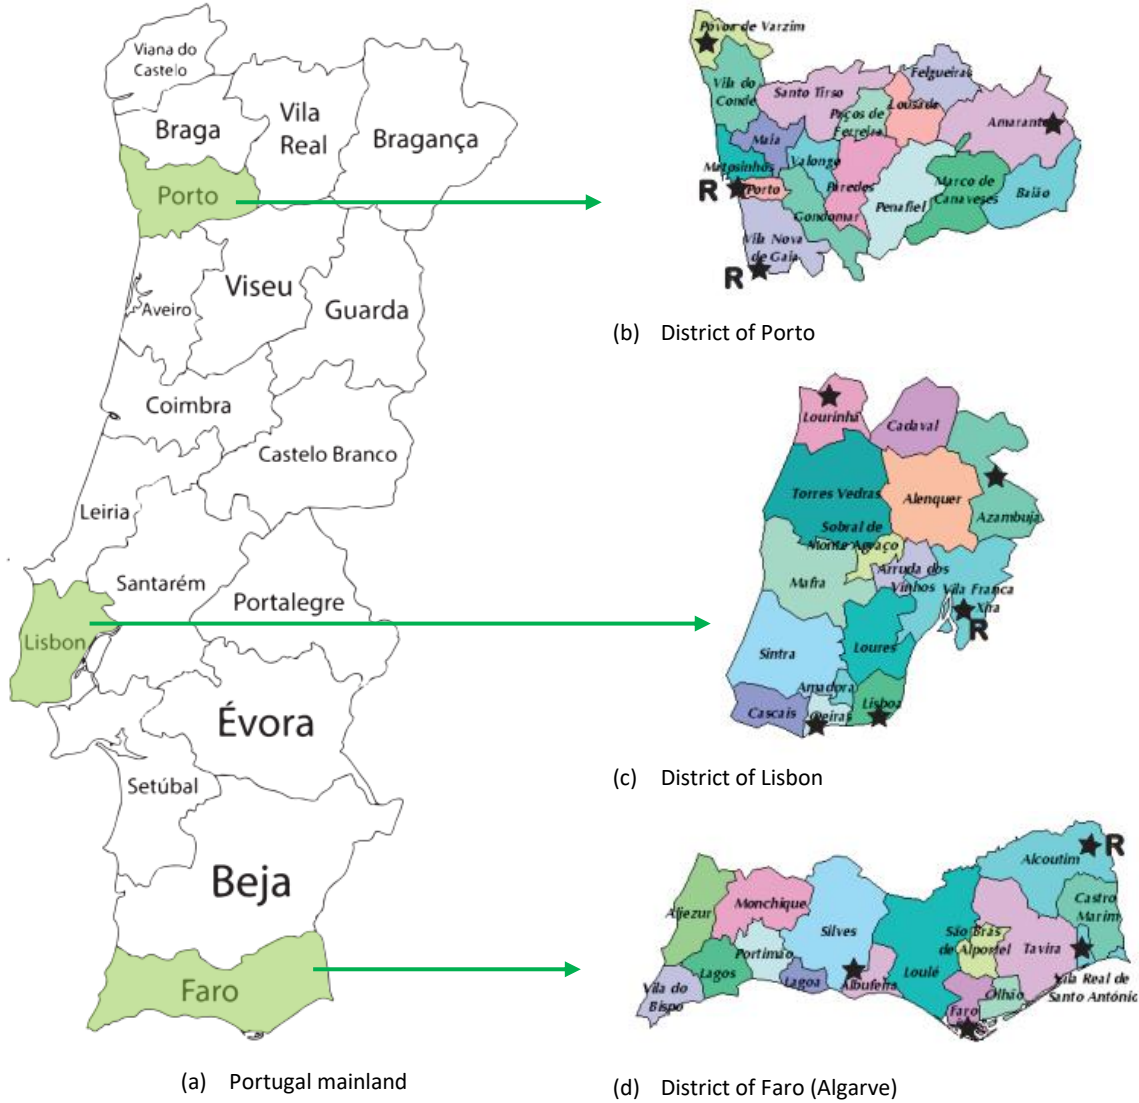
Viana do Castelo
Braga
Vila Real
Bragança
Porto
Viseu
Aveiro
Guarda
Coimbra
Castelo Branco
Leiria
Santarém
Portalegre
Lisbon
Évora
Setúbal
Beja
Faro

(a) Portugal mainland

Povoa de Varzim
Vila do Conde
Santo Tirso
Felgueiras
Paços de Ferreira
Lousada
Amarante
Maia
Matosinhos
Valongo
R
Porto
Paredes
Marco de Canaveses
Baião
Penafiel
Gondomar
Vila Nova de Gaia
R

(b) District of Porto

Lourinhã
Cadaval
Torres Vedras
Alenquer
Azambuja
Sobral de Monte Agraço
Mafra
Arruda dos Vinhos
Vila Franca Xira
R
Sintra
Loures
Amadora
Cascais
Oeiras
Lisboa

(c) District of Lisbon

Alcoutim
R
Castro Marim
Aljezur
Monchique
Silves
São Brás de Alportel
Tavira
Portimão
Lagos
Vila do Bispo
Lagoa
Albufeira
Loulé
Olhão
Vila Real de Santo António
Faro

(d) District of Faro (Algarve)